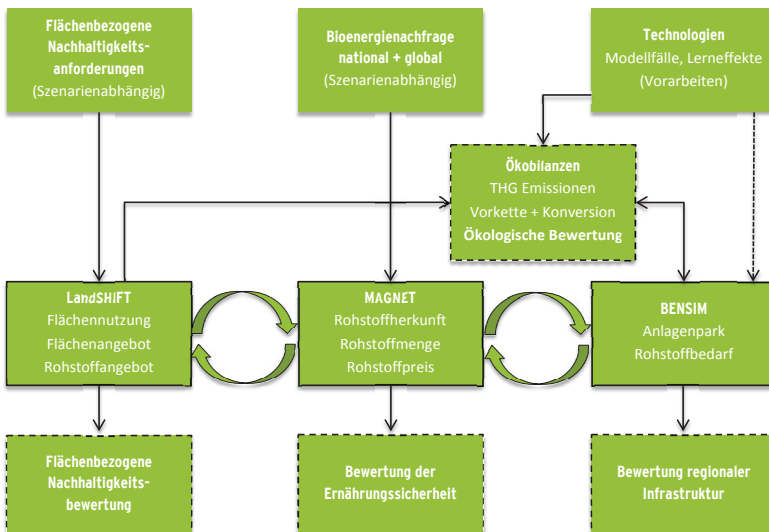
Flächenbezogene Nachhaltigkeitsanforderungen
(Szenarienabhängig)

Bioenergienachfrage national + global
(Szenarienabhängig)

Technologien
Modellfälle, Lerneffekte
(Vorarbeiten)

Ökobilanzen
THG Emissionen
Vorkette + Konversion
Ökologische Bewertung

LandSHIFT
Flächennutzung
Flächenangebot
Rohstoffangebot

MAGNET
Rohstoffherkunft
Rohstoffmenge
Rohstoffpreis

BENSIM
Anlagenpark
Rohstoffbedarf

Flächenbezogene Nachhaltigkeitsbewertung

Bewertung der Ernährungssicherheit

Bewertung regionaler Infrastruktur